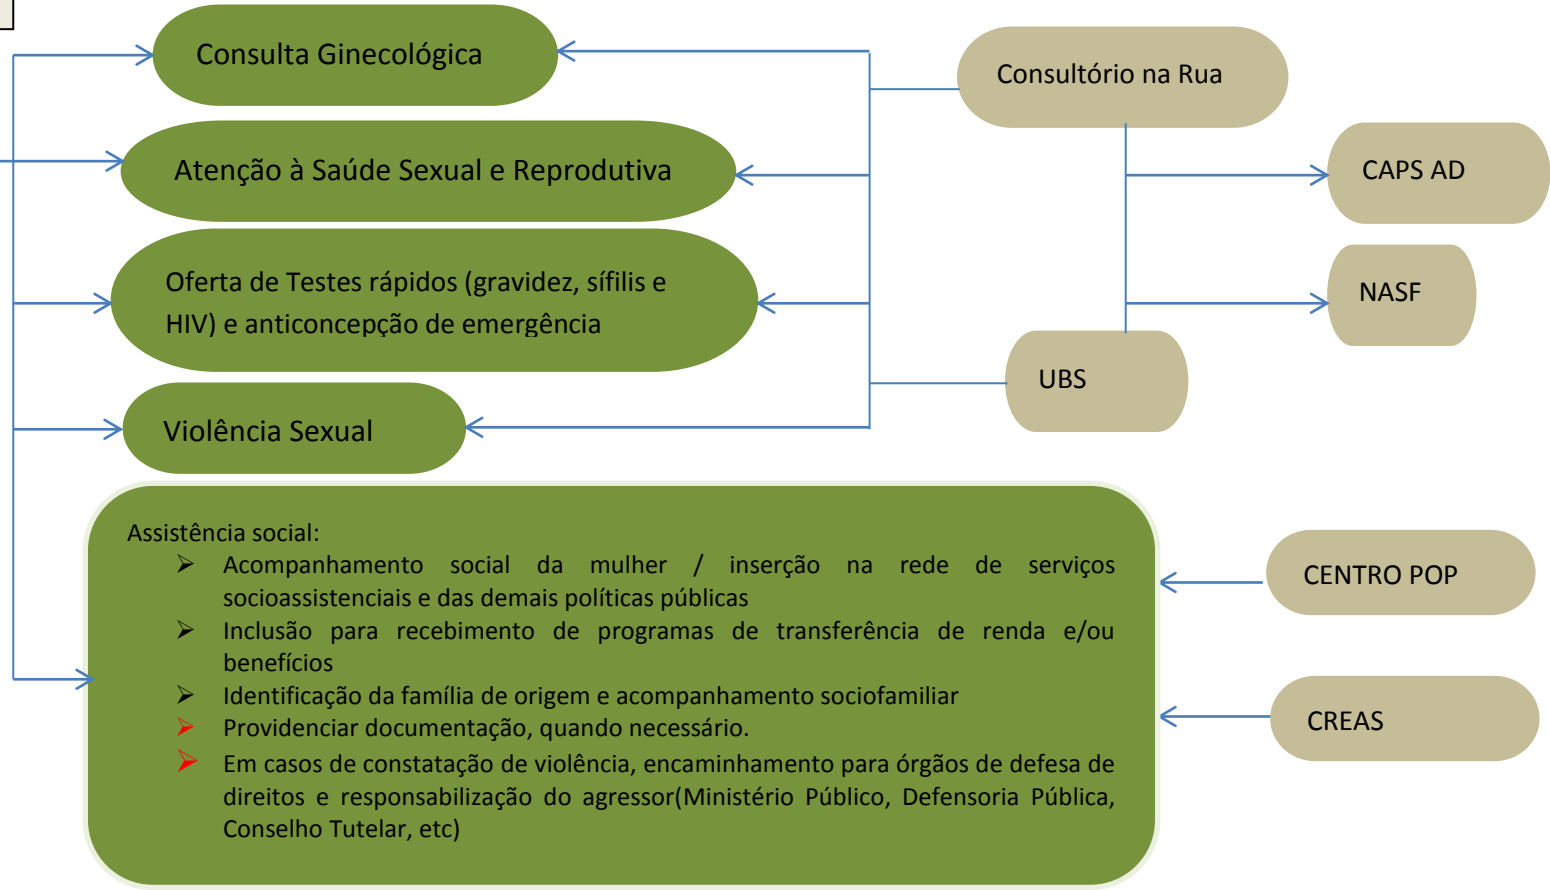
Consulta Ginecológica

Atenção à Saúde Sexual e Reprodutiva

Oferta de Testes rápidos (gravidez, sífilis e HIV) e anticoncepção de emergência

Violência Sexual

Consultório na Rua

CAPS AD

NASF

UBS

Assistência social:
- Acompanhamento social da mulher / inserção na rede de serviços socioassistenciais e das demais políticas públicas
- Inclusão para recebimento de programas de transferência de renda e/ou benefícios
- Identificação da família de origem e acompanhamento sociofamiliar
- Providenciar documentação, quando necessário.
- Em casos de constatação de violência, encaminhamento para órgãos de defesa de direitos e responsabilização do agressor(Ministério Público, Defensoria Pública, Conselho Tutelar, etc)

CENTRO POP

CREAS